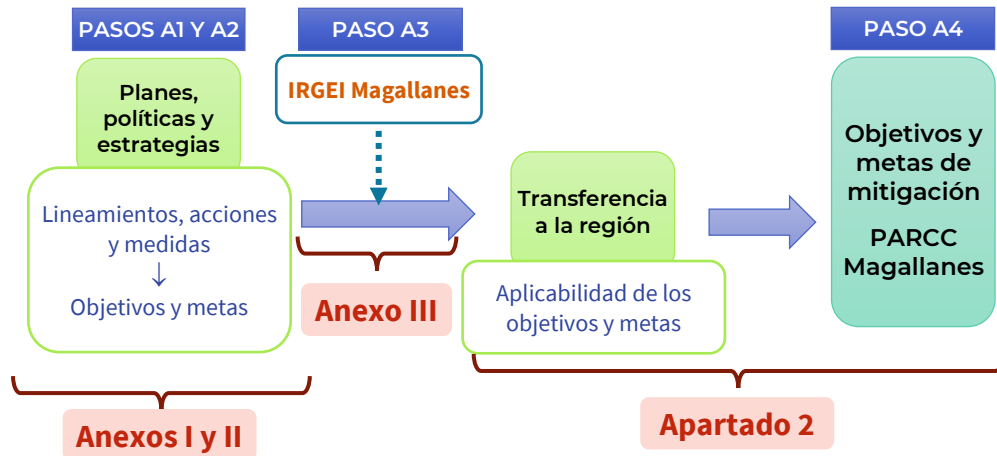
PASOS A1 Y A2

Planes, políticas y estrategias

Lineamientos, acciones y medidas
↓
Objetivos y metas

Anexos I y II

PASO A3

IRGEI Magallanes

Anexo III

Transferencia a la región

Aplicabilidad de los objetivos y metas

Apartado 2

PASO A4

Objetivos y metas de mitigación

PARCC Magallanes